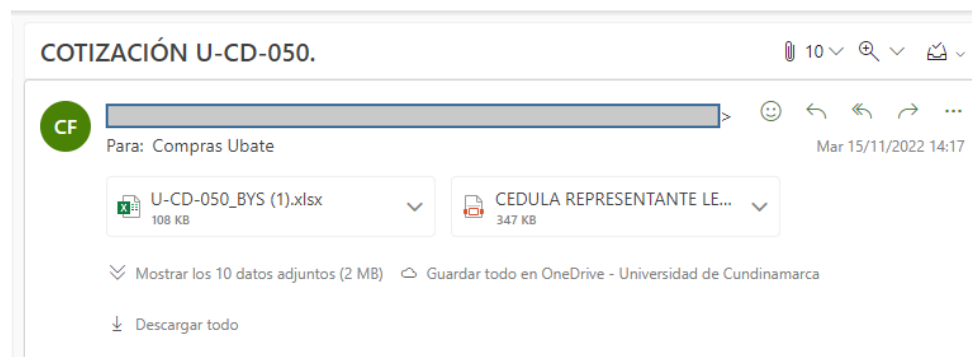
COTIZACIÓN U-CD-050.

10

CF

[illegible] >

Para: Compras Ubate

Mar 15/11/2022 14:17

U-CD-050_BYS (1).xlsx
108 KB

CEDULA REPRESENTANTE LE...
347 KB

Mostrar los 10 datos adjuntos (2 MB)   Guardar todo en OneDrive - Universidad de Cundinamarca

Descargar todo